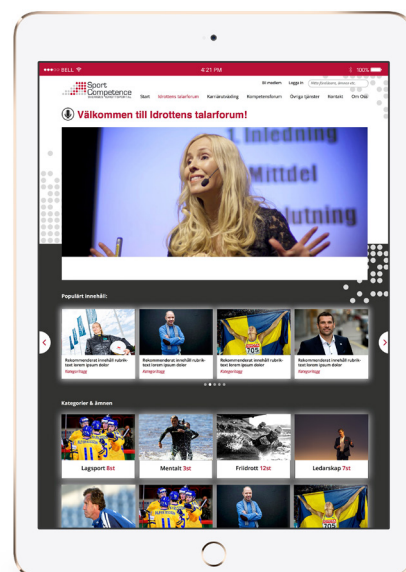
BELL 4:21 PM 100%

Bli medlem Logga in

Sport Competence

Start Idrottens talarforum Karriärutveckling Kompetensforum Övriga tjänster Kontakt Om Oss

Välkommen till Idrottens talarforum!

1. Inledning
Mittdel
Avslutning

Populärt innehåll:

Rekommenderat innehåll rubriktext lorem ipsum dolor
Kategoritagg

Rekommenderat innehåll rubriktext lorem ipsum dolor
Kategoritagg

Rekommenderat innehåll rubriktext lorem ipsum dolor
Kategoritagg

Rekommenderat innehåll rubriktext lorem ipsum dolor
Kategoritagg

Kategorier & ämnen

Lagsport 8st

Mentalt 3st

Friidrott 12st

Ledarskap 7st